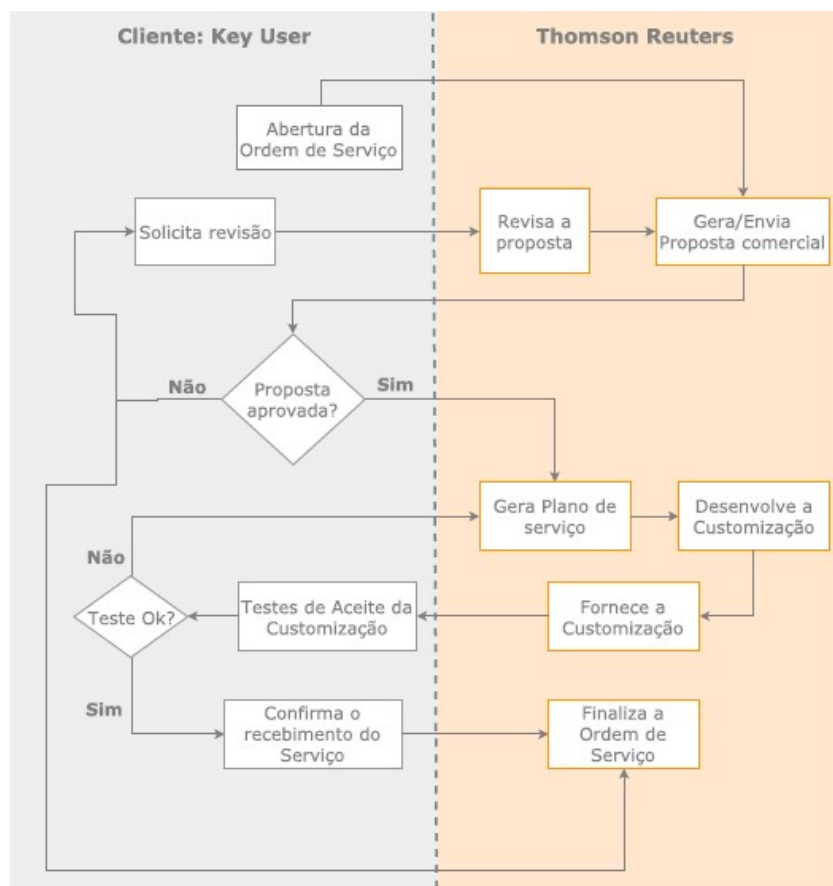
Cliente: Key User

Thomson Reuters

Abertura da Ordem de Serviço

Solicita revisão

Revisa a proposta

Gera/Envia Proposta comercial

Não

Proposta aprovada?

Sim

Gera Plano de serviço

Desenvolve a Customização

Não

Teste Ok?

Testes de Aceite da Customização

Fornece a Customização

Sim

Confirma o recebimento do Serviço

Finaliza a Ordem de Serviço